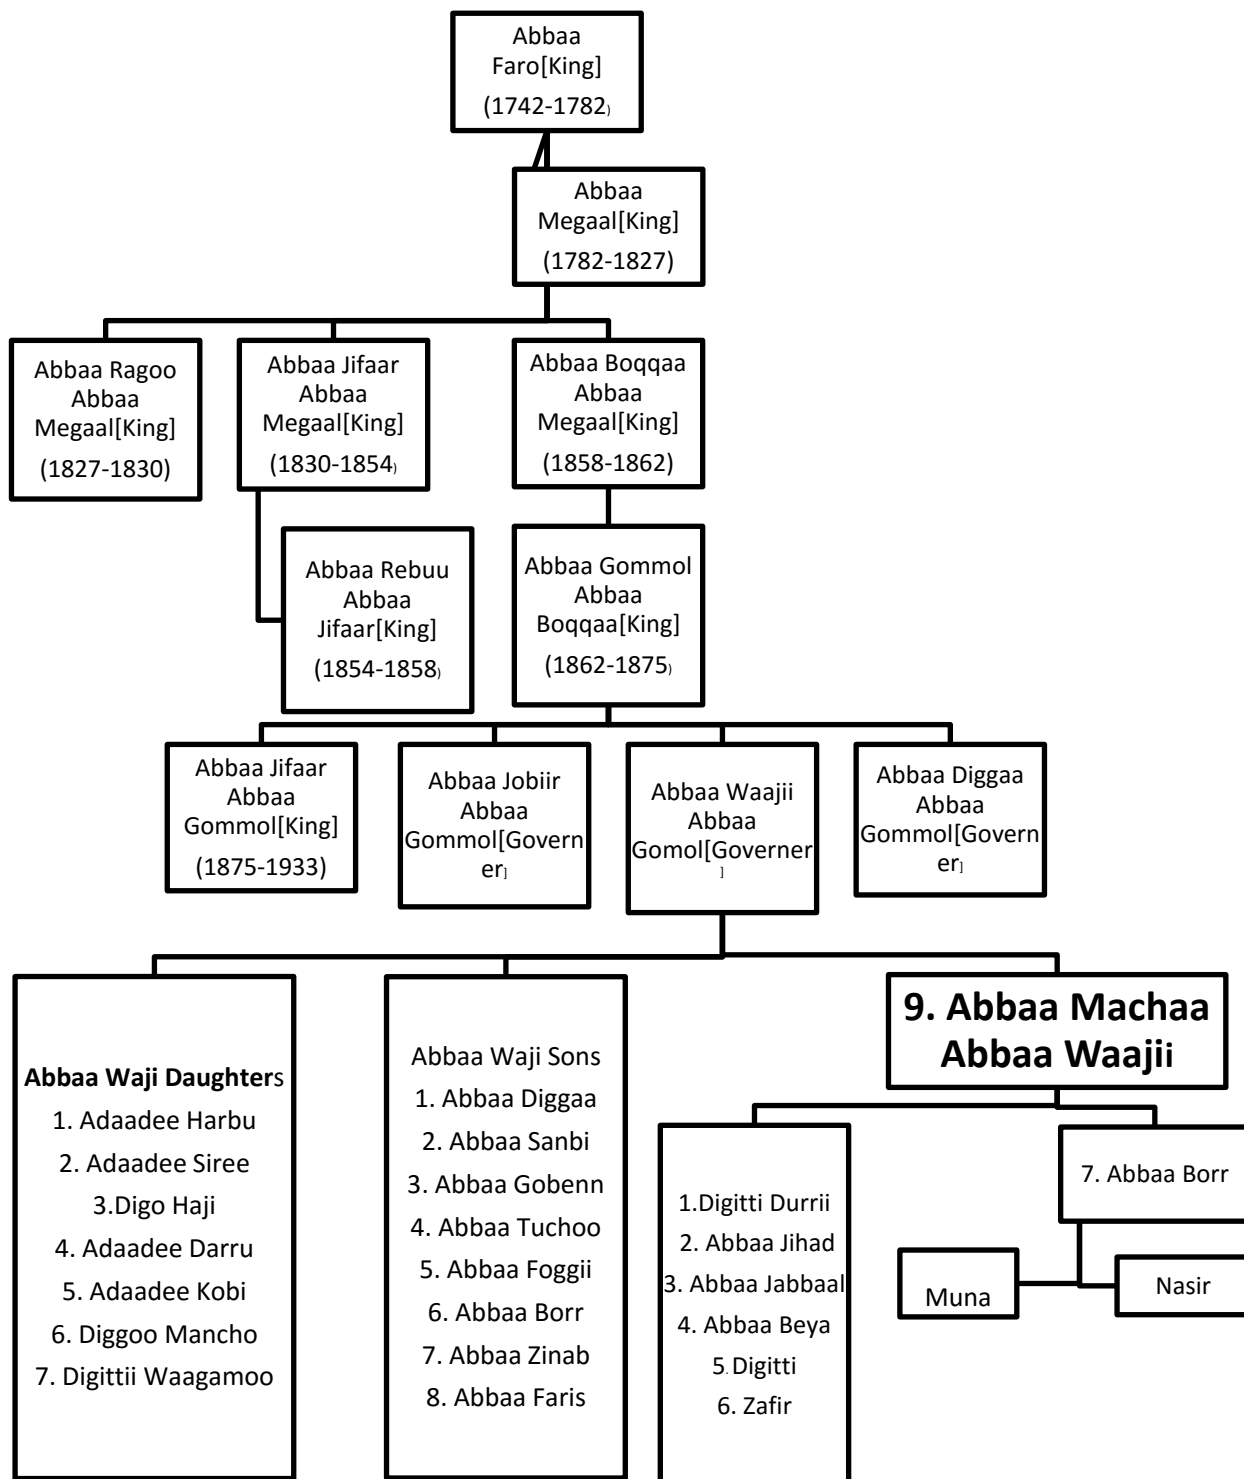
Abbaa Faro[King] (1742-1782)

Abbaa Megaal[King] (1782-1827)

Abbaa Ragoo Abbaa Megaal[King] (1827-1830)

Abbaa Jifaar Abbaa Megaal[King] (1830-1854)

Abbaa Boqqaa Abbaa Megaal[King] (1858-1862)

Abbaa Rebuu Abbaa Jifaar[King] (1854-1858)

Abbaa Gommol Abbaa Boqqaa[King] (1862-1875)

Abbaa Jifaar Abbaa Gommol[King] (1875-1933)

Abbaa Jobiir Abbaa Gommol[Governer]

Abbaa Waajii Abbaa Gomol[Governer]

Abbaa Diggaa Abbaa Gommol[Governer]

Abbaa Waji Daughters
1. Adaadee Harbu
2. Adaadee Siree
3.Digo Haji
4. Adaadee Darru
5. Adaadee Kobi
6. Diggoo Mancho
7. Digittii Waagamoo

Abbaa Waji Sons
1. Abbaa Diggaa
2. Abbaa Sanbi
3. Abbaa Gobenn
4. Abbaa Tuchoo
5. Abbaa Foggii
6. Abbaa Borr
7. Abbaa Zinab
8. Abbaa Faris

9. Abbaa Machaa Abbaa Waajii

1.Digitti Durrii
2. Abbaa Jihad
3. Abbaa Jabbaal
4. Abbaa Beya
5. Digitti
6. Zafir

7. Abbaa Borr

Muna

Nasir